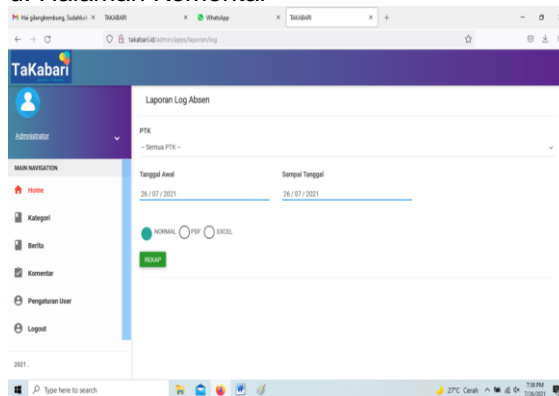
d. Halaman Komentar

Hai gilangkembung, Sudahkah × TAKABARI × WhatsApp × TAKABARI × +

takabari.id/admin/apps/laporan/log

TaKabari

Administrator

MAIN NAVIGATION

Home

Kategori

Berita

Komentar

Pengaturan User

Logout

2021 .

Laporan Log Absen

PTK

-- Semua PTK --

Tanggal Awal

26 / 07 / 2021

Sampai Tanggal

26 / 07 / 2021

NORMAL PDF EXCEL

REKAP

Type here to search

27°C Cerah 7:08 PM 7/26/2021